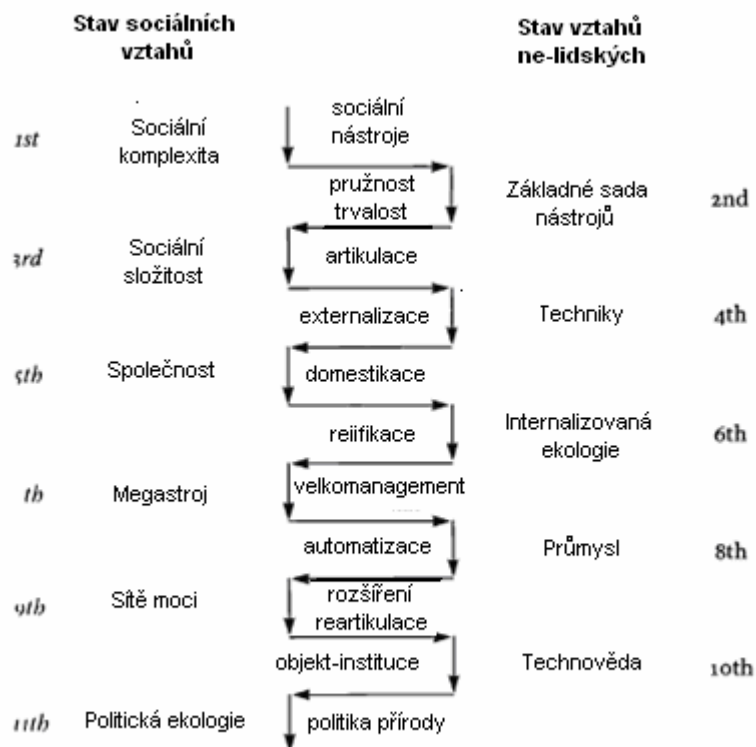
Stav sociálních vztahů

Stav vztahů ne-lidských

1st Sociální komplexita

sociální nástroje

pružnost trvalost

Základné sada nástrojů 2nd

3rd Sociální složitost

artikulace

externalizace

Techniky 4th

5th Společnost

domestikace

reiifikace

Internalizovaná ekologie 6th

th Megastroj

velkomanagement

automatizace

Průmysl 8th

9th Sítě moci

rozšíření reartikulace

objekt-instituce

Technověda 10th

11th Politická ekologie

politika přírody